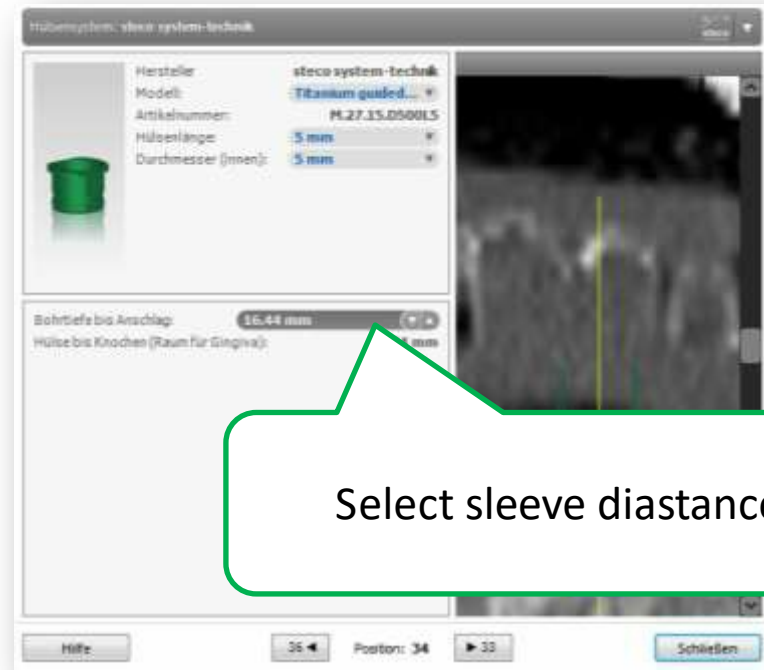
Hülsensystem: steco system-technik

Hersteller: steco system-technik
Modell: Titanium guided...
Artikelnummer: M.27.15.D500LS
Hülsenlänge: 5 mm
Durchmesser (innen): 5 mm

Bohrtiefe bis Anschlag: 16.44 mm
Hülse bis Knochen (Raum für Gingiva): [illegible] mm

Select sleeve diastanc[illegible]

Hilfe
36 ◄
Position: 34
► 33
Schließen